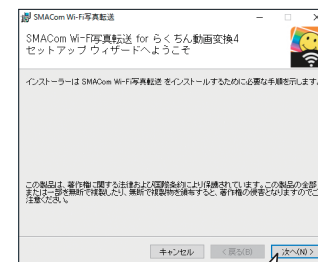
SMACom Wi-Fi写真転送

SMACom Wi-Fi写真転送 for らくちん動画変換4 セットアップ ウィザードへようこそ

インストーラーは SMACom Wi-Fi写真転送 をインストールするために必要な手順を示します。

この製品は、著作権に関する法律および国際条約により保護されています。この製品の全部または一部を無断で複製したり、無断で複製物を頒布すると、著作権の侵害となりますのでご注意ください。

キャンセル　< 戻る(B)　次へ(N) >